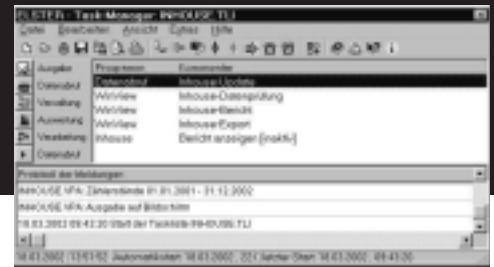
CLUSTER - Task-Manager INHOUSE.TLI

Datei Bearbeiten Ansicht Extras Hilfe

Ausgabe
Datenimport
Verwaltung
Auswertung
Verarbeitung
Datenimport

| Programm | Kommentar |
|---|---|
| Datenimport | Inhouse-Update |
| WinView | Inhouse-Datenprüfung |
| WinView | Inhouse-Bericht |
| WinView | Inhouse-Export |
| Inhouse | Bericht anzeigen (inaktiv) |

Protokoll der Meldungen

INHOUSE VPA: Zählerstände 01.01.2001 - 31.12.2002
INHOUSE VPA: Ausgabe auf Bildschirm
18.03.2002 09:43:20 Start der Taskliste INHOUSE.TLI

18.03.2002 13:51:52 Automatikstart: 18.03.2002, 22 (letzter Start: 18.03.2002, 09:43:20